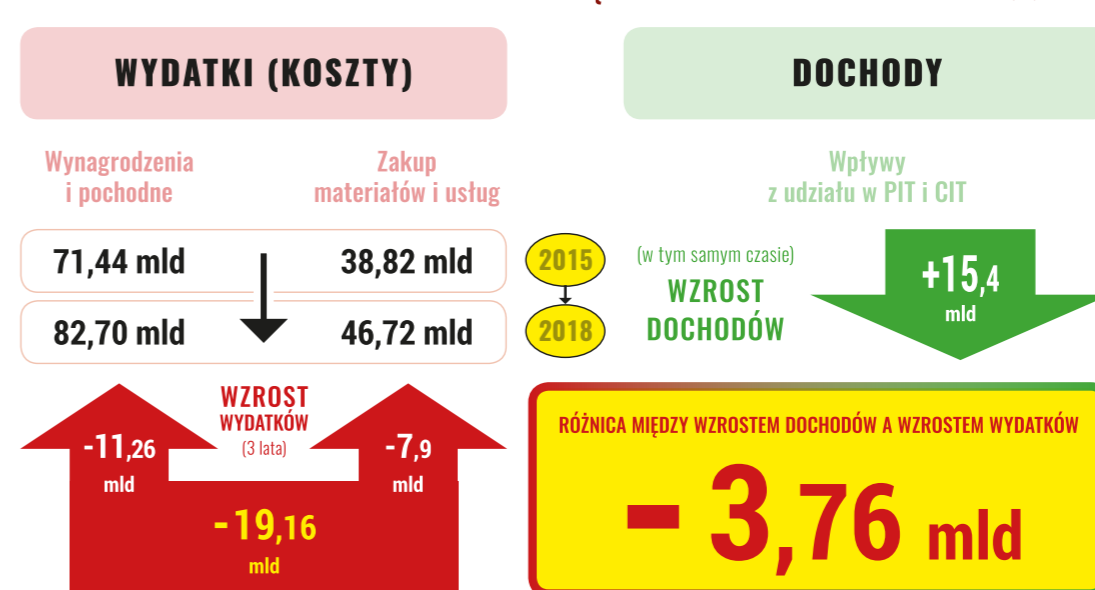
WYDATKI (KOSZTY)

DOCHODY

Wynagrodzenia i pochodne

Zakup materiałów i usług

Wpływy z udziału w PIT i CIT

71,44 mld

38,82 mld

82,70 mld

46,72 mld

2015

2018

(w tym samym czasie)

WZROST DOCHODÓW

+15,4 mld

WZROST WYDATKÓW (3 lata)

-11,26 mld

-7,9 mld

-19,16 mld

RÓŻNICA MIĘDZY WZROSTEM DOCHODÓW A WZROSTEM WYDATKÓW

– 3,76 mld